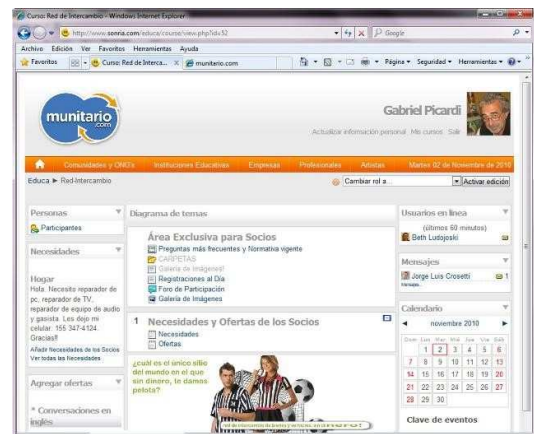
Cursos: Red de Intercambio - Windows Internet Explorer

http://www.sonria.com/educa/course/view.php?id=32

Google

Archivo Edición Ver Favoritos Herramientas Ayuda

Favoritos

Curso: Red de Interca...

munitario.com

Página ▾ Seguridad ▾ Herramientas ▾

munitario.com

Gabriel Picardi

Actualizar información personal Mis cursos Salir

Comunidades y ONG's Instituciones Educativas Empresas Profesionales Artistas Martes 02 de Noviembre de 2010

Educa ► Red-Intercambio

Cambiar rol a...

Activar edición

Personas

Participantes

Necesidades

Hogar
Hola. Necesito reparador de pc, reparador de TV, reparador de equipo de audio y gasista. Les dejo mi celular. 155 347-4124. Gracias!!

Añadir Necesidades de los Socios
Ver todas las Necesidades

Agregar ofertas

* Conversaciones en inglés

Diagrama de temas

Área Exclusiva para Socios

Preguntas más frecuentes y Normativa vigente
CARPETAS
Galería de imágenes!
Registraciones al Día
Foro de Participación
Galería de Imágenes

1 Necesidades y Ofertas de los Socios

Necesidades
Ofertas

¿cuál es el único sitio del mundo en el que sin dinero, te damos pelota?

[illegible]

Usuarios en línea

(últimos 60 minutos)
Beth Ludojoski

Mensajes

Jorge Luis Crosetti 1
Mensajes...

Calendario

noviembre 2010

| Dom | Lun | Mar | Mié | Jue | Vie | Sáb |
|---|---|---|---|---|---|---|
| | 1 | 2 | 3 | 4 | 5 | 6 |
| 7 | 8 | 9 | 10 | 11 | 12 | 13 |
| 14 | 15 | 16 | 17 | 18 | 19 | 20 |
| 21 | 22 | 23 | 24 | 25 | 26 | 27 |
| 28 | 29 | 30 | | | | |

Clave de eventos